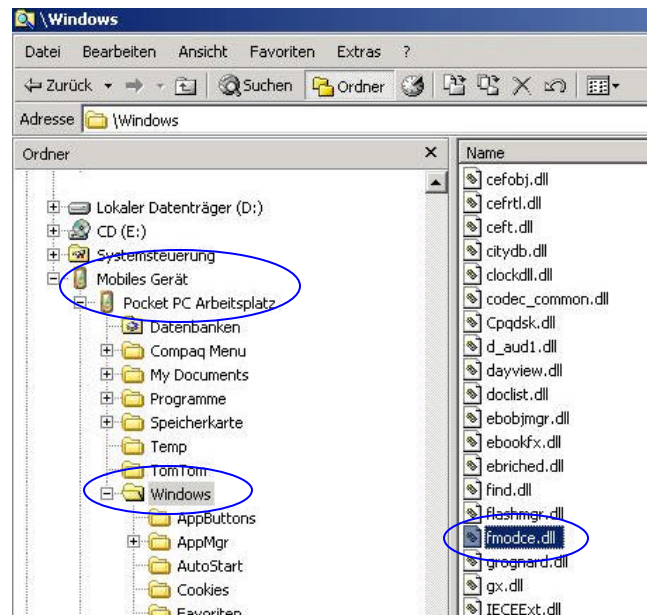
\Windows

Datei Bearbeiten Ansicht Favoriten Extras ?

Zurück Suchen Ordner

Adresse \Windows

Ordner ×

Lokaler Datenträger (D:)
CD (E:)
Systemsteuerung
Mobiles Gerät
Pocket PC Arbeitsplatz
Datenbanken
Compaq Menu
My Documents
Programme
Speicherkarte
Temp
TomTom
Windows
AppButtons
AppMgr
AutoStart
Cookies
Favoriten

Name
cefobj.dll
cefrtl.dll
ceft.dll
citydb.dll
clockdll.dll
codec_common.dll
Cpqdsk.dll
d_aud1.dll
dayview.dll
doclist.dll
ebobjmgr.dll
ebookfx.dll
ebriched.dll
find.dll
flashmgr.dll
fmodce.dll
grognard.dll
gx.dll
IECEExt.dll